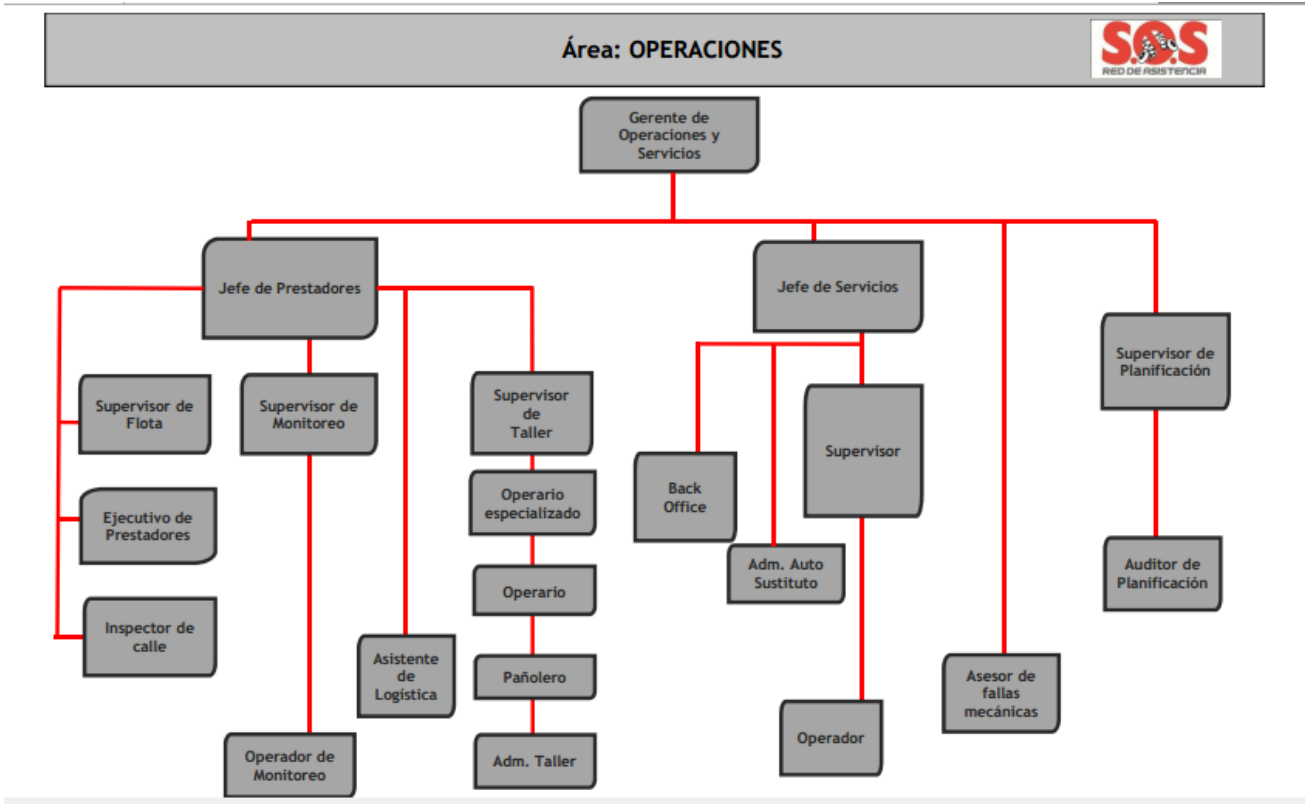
Área: OPERACIONES

S.O.S
RED DE ASISTENCIA

Gerente de Operaciones y Servicios

Jefe de Prestadores

Supervisor de Flota

Ejecutivo de Prestadores

Inspector de calle

Supervisor de Monitoreo

Operador de Monitoreo

Asistente de Logística

Supervisor de Taller

Operario especializado

Operario

Pañolero

Adm. Taller

Jefe de Servicios

Back Office

Adm. Auto Sustituto

Supervisor

Operador

Asesor de fallas mecánicas

Supervisor de Planificación

Auditor de Planificación